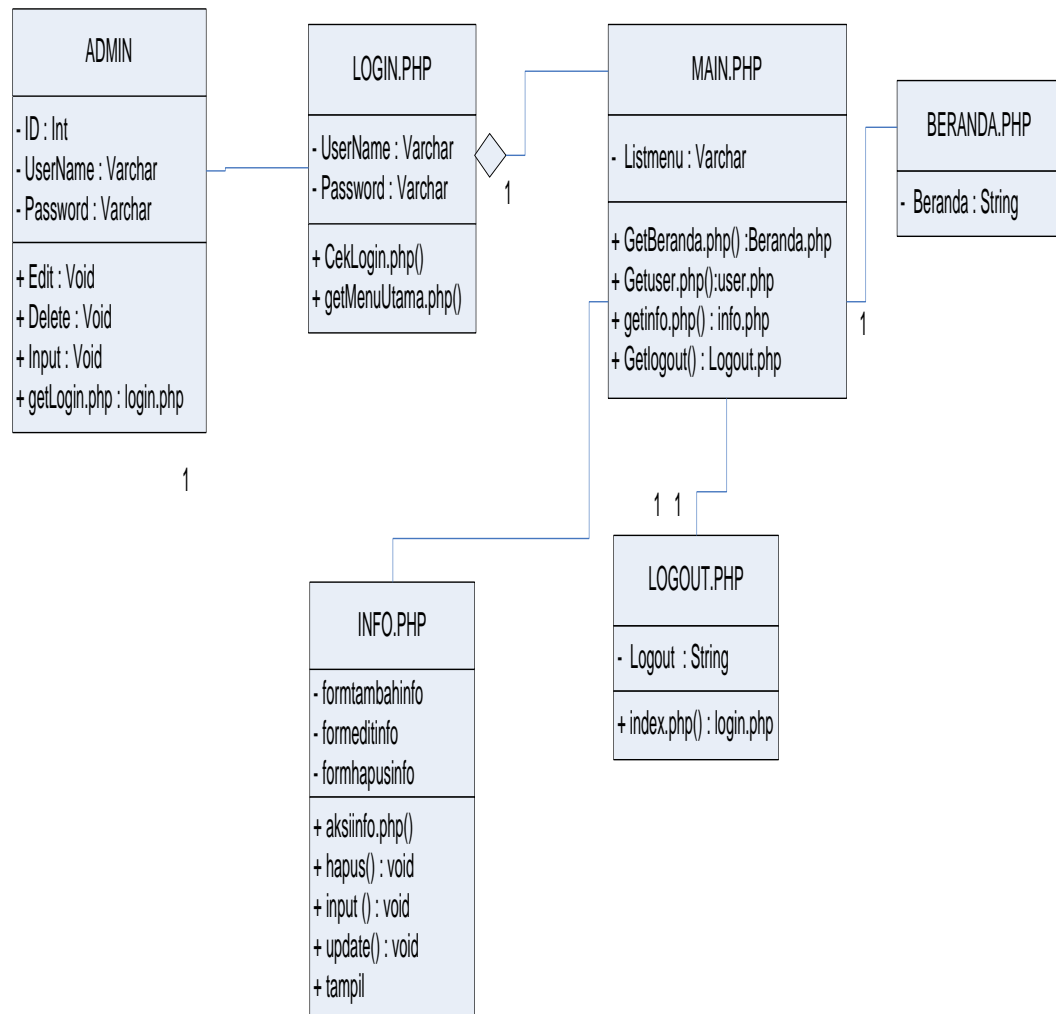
ADMIN

- ID : Int
- UserName : Varchar
- Password : Varchar

+ Edit : Void
+ Delete : Void
+ Input : Void
+ getLogin.php : login.php

LOGIN.PHP

- UserName : Varchar
- Password : Varchar

+ CekLogin.php()
+ getMenuUtama.php()

1

MAIN.PHP

- Listmenu : Varchar

+ GetBeranda.php() :Beranda.php
+ Getuser.php():user.php
+ getinfo.php() : info.php
+ Getlogout() : Logout.php

BERANDA.PHP

- Beranda : String

1

1

1 1

LOGOUT.PHP

- Logout : String

+ index.php() : login.php

INFO.PHP

- formtambahinfo
- formeditinfo
- formhapusinfo

+ aksiinfo.php()
+ hapus() : void
+ input () : void
+ update() : void
+ tampil